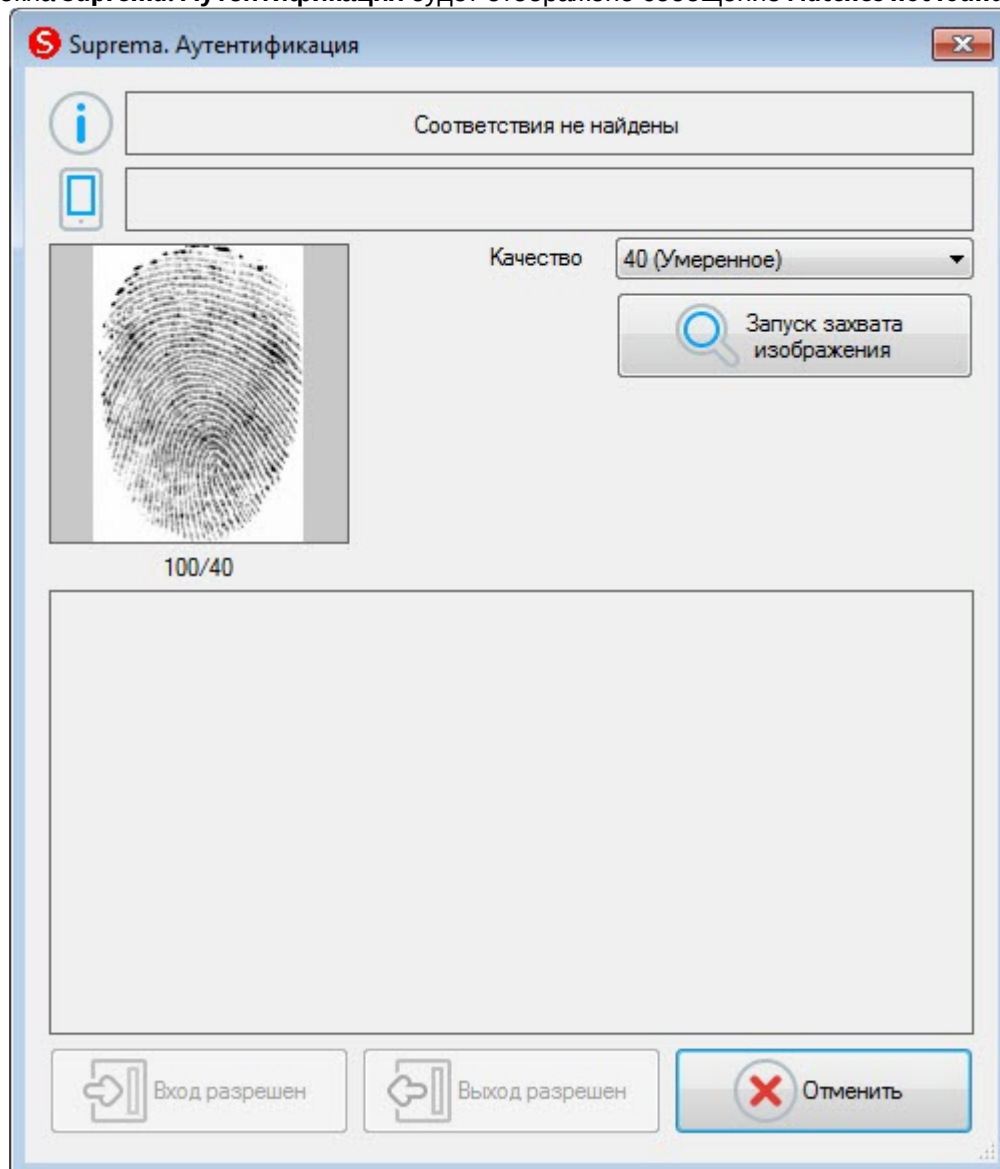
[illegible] Suprema. Аутентификация будет отображено сообщение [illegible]

Suprema. Аутентификация

Соответствия не найдены

Качество
40 (Умеренное)

Запуск захвата изображения

100/40

Вход разрешен

Выход разрешен

Отменить